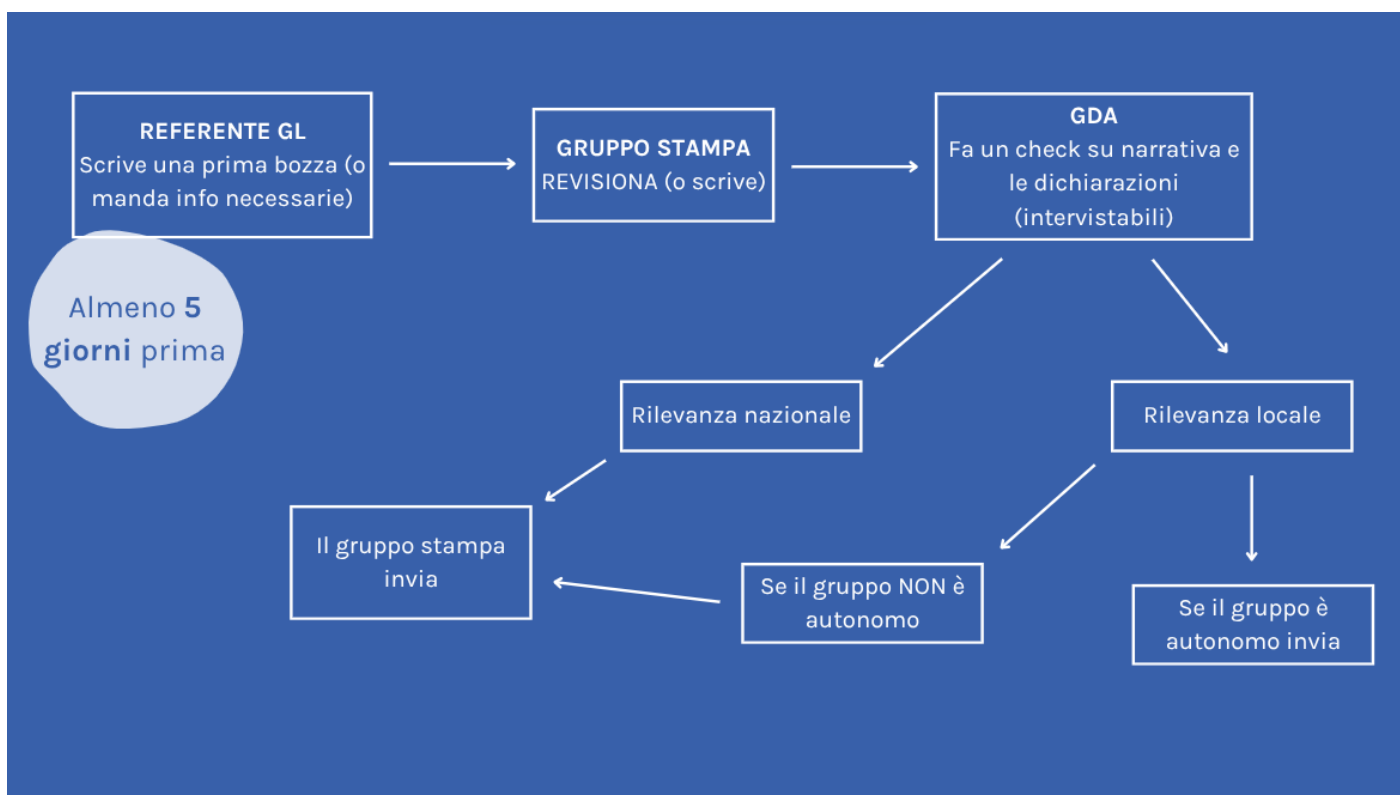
**REFERENTE GL**
Scrive una prima bozza (o manda info necessarie)

**GRUPPO STAMPA**
REVISIONA (o scrive)

**GDA**
Fa un check su narrativa e le dichiarazioni (intervistabili)

Almeno **5 giorni** prima

Rilevanza nazionale

Rilevanza locale

Il gruppo stampa invia

Se il gruppo NON è autonomo

Se il gruppo è autonomo invia